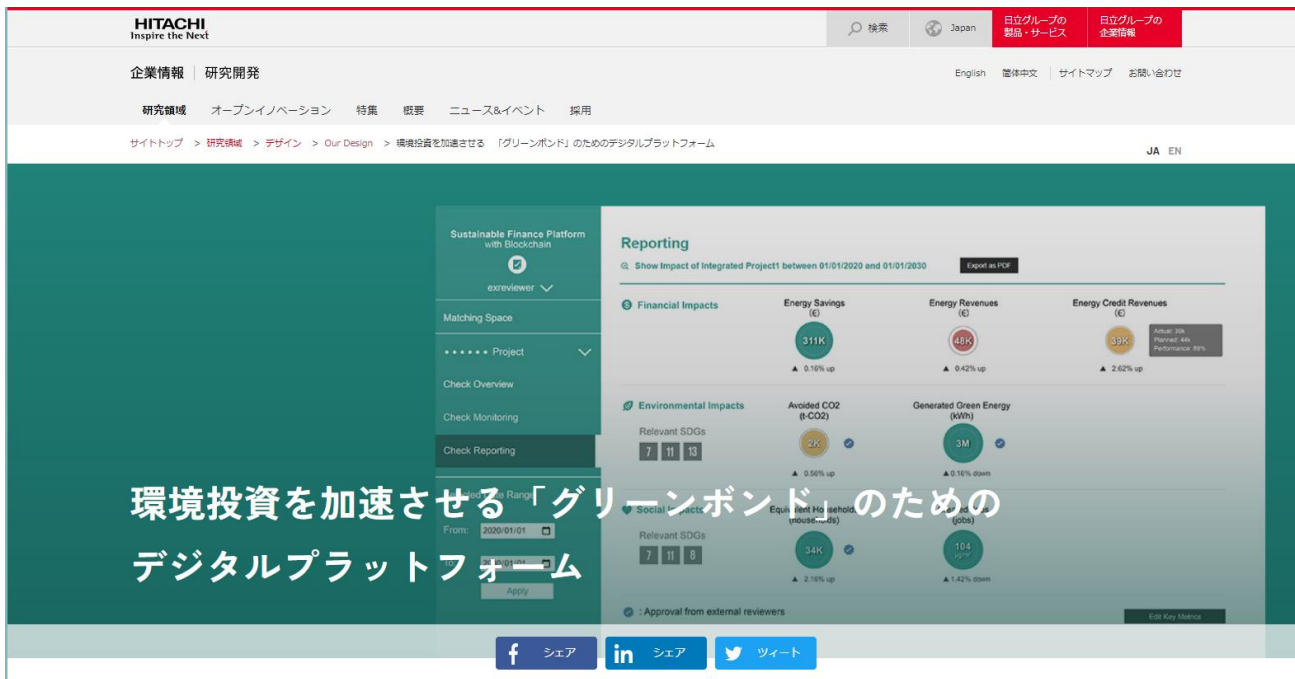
HITACHI
Inspire the Next

検索 Japan 日立グループの製品・サービス 日立グループの企業情報

企業情報 | 研究開発

English 简体中文 サイトマップ お問い合わせ

研究領域 オープンイノベーション 特集 概要 ニュース&イベント 採用

サイトトップ > 研究領域 > デザイン > Our Design > 環境投資を加速させる「グリーンボンド」のためのデジタルプラットフォーム

JA EN

Sustainable Finance Platform with Blockchain

exreviewer

Matching Space

•••••• Project

Check Overview

Check Monitoring

Check Reporting

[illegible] Range

From: 2020/01/01

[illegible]

Apply

Reporting

Show Impact of Integrated Project1 between 01/01/2020 and 01/01/2030

Export as PDF

Financial Impacts

Energy Savings (€)
311K
▲ 0.16% up

Energy Revenues (€)
48K
▲ 0.42% up

Energy Credit Revenues (€)
39K
▲ 2.62% up

Actual: 39k
Planned: 44k
Performance: 89%

Environmental Impacts

Relevant SDGs
7 11 13

Avoided CO2 (t-CO2)
2K
▲ 0.56% up

Generated Green Energy (kWh)
3M
▲0.16% down

Social Impacts

Relevant SDGs
7 11 8

Equivalent Households (households)
34K
▲ 2.16% up

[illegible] (jobs)
104
▲1.42% down

: Approval from external reviewers

Edit Key Metrics

環境投資を加速させる「グリーンボンド」のための
デジタルプラットフォーム

シェア シェア ツイート